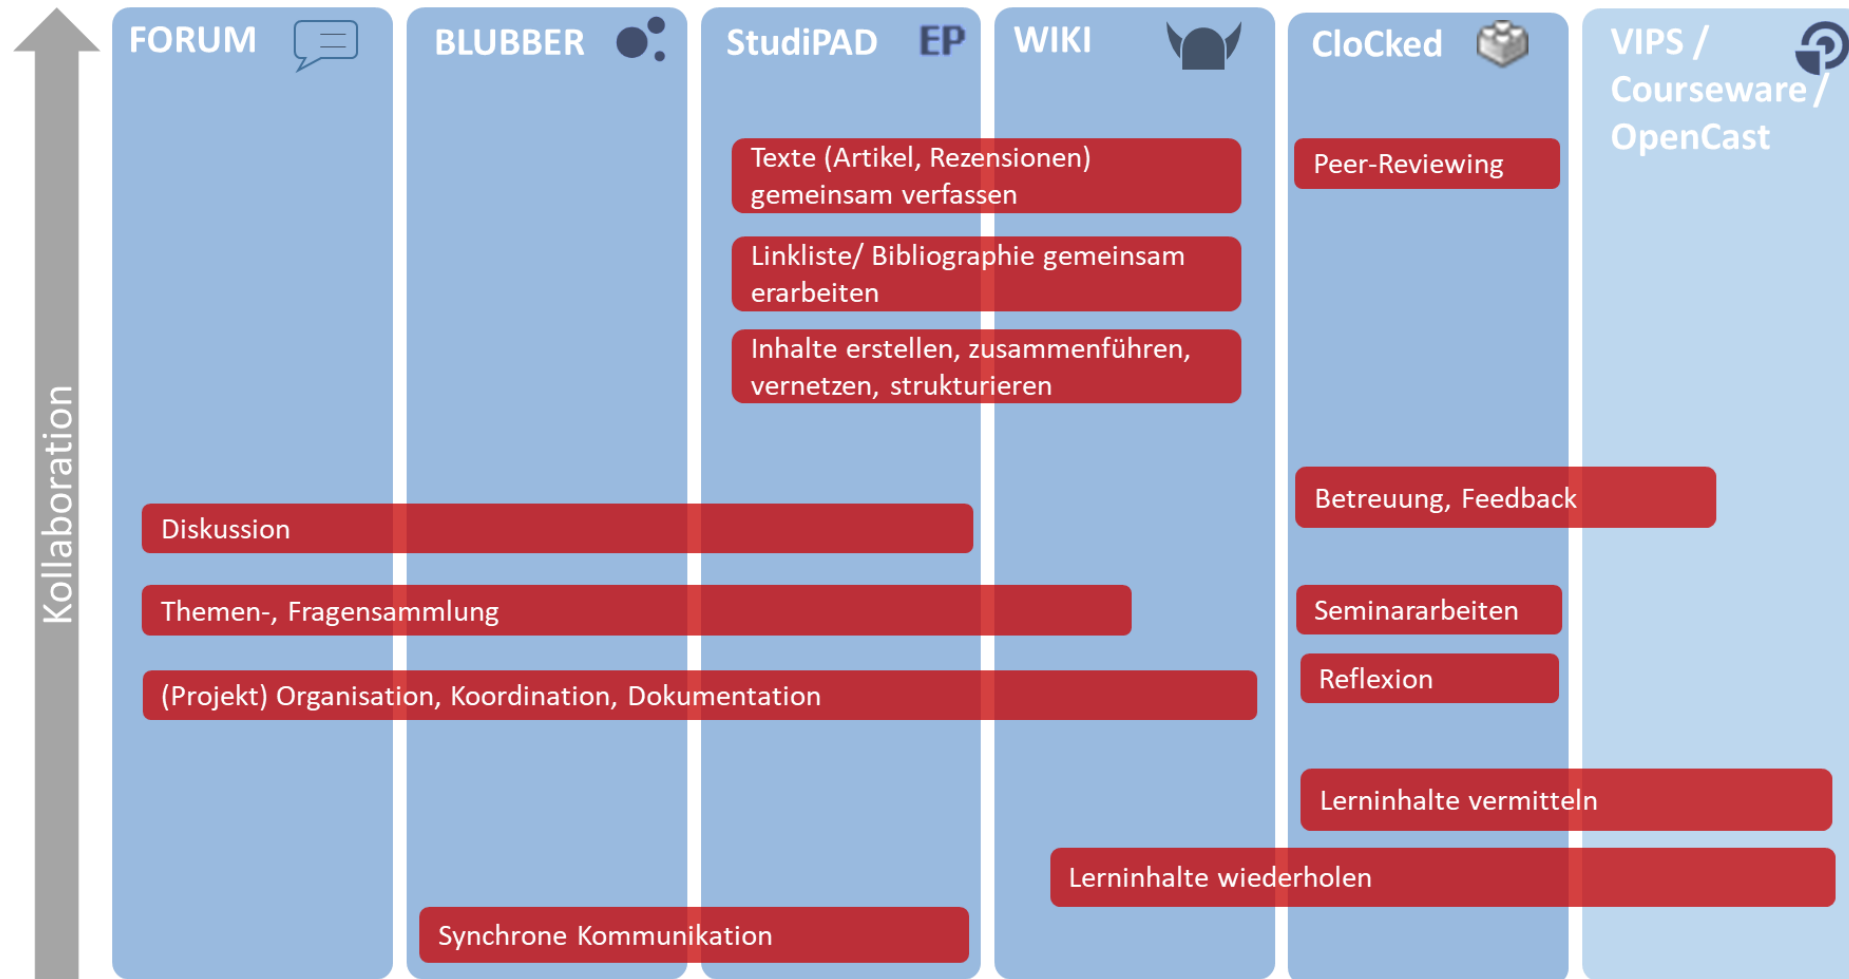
Kollaboration

FORUM

BLUBBER

StudiPAD EP

WIKI

CloCked

VIPS / Courseware / OpenCast

Texte (Artikel, Rezensionen) gemeinsam verfassen

Peer-Reviewing

Linkliste/ Bibliographie gemeinsam erarbeiten

Inhalte erstellen, zusammenführen, vernetzen, strukturieren

Betreuung, Feedback

Diskussion

Themen-, Fragensammlung

Seminararbeiten

Reflexion

(Projekt) Organisation, Koordination, Dokumentation

Lerninhalte vermitteln

Lerninhalte wiederholen

Synchrone Kommunikation